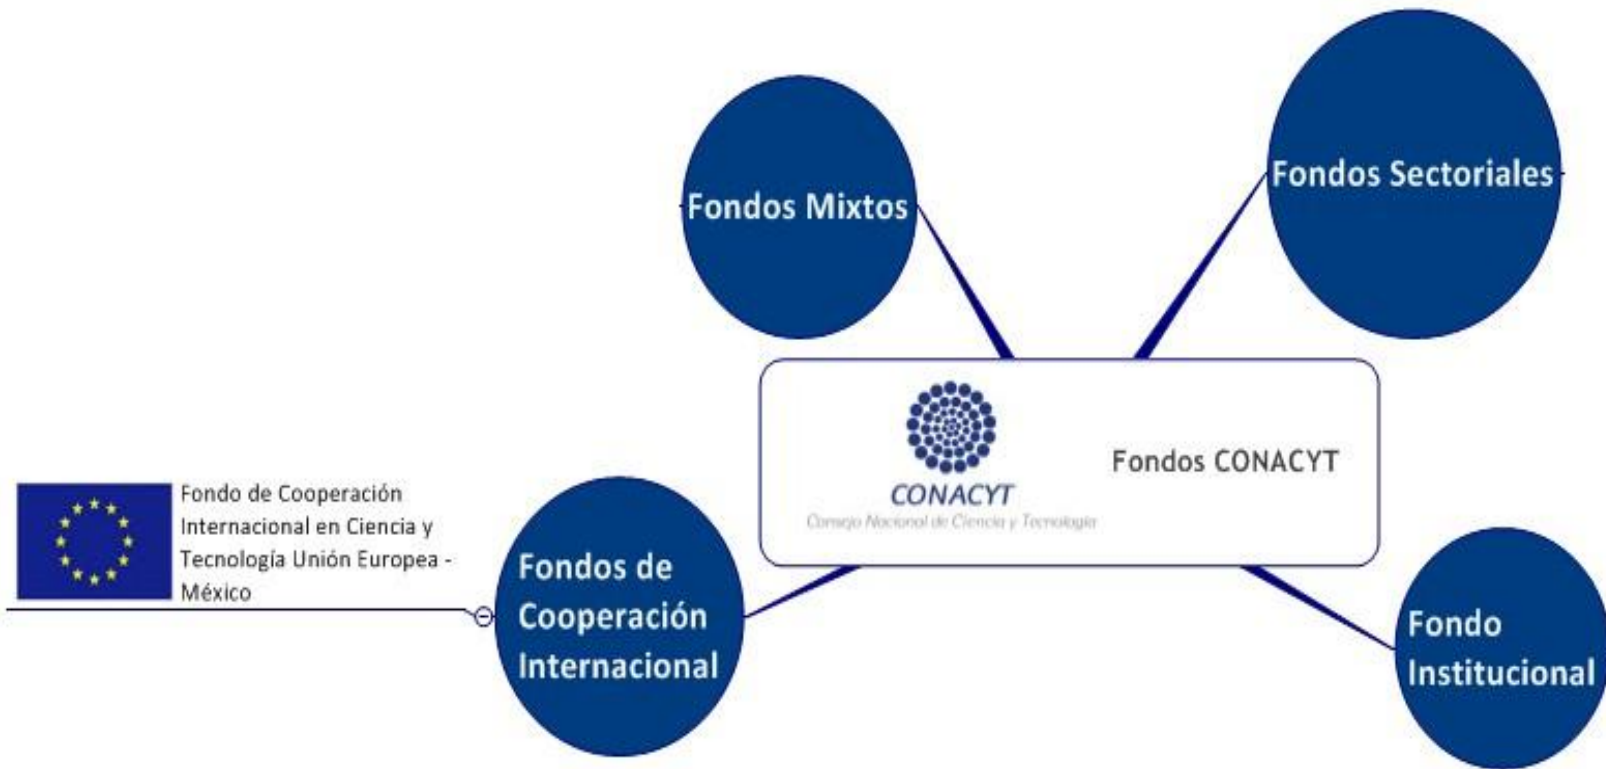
Fondos Mixtos

Fondos Sectoriales

CONACYT
Consejo Nacional de Ciencia y Tecnología

Fondos CONACYT

Fondo de Cooperación Internacional en Ciencia y Tecnología Unión Europea - México

Fondos de Cooperación Internacional

Fondo Institucional